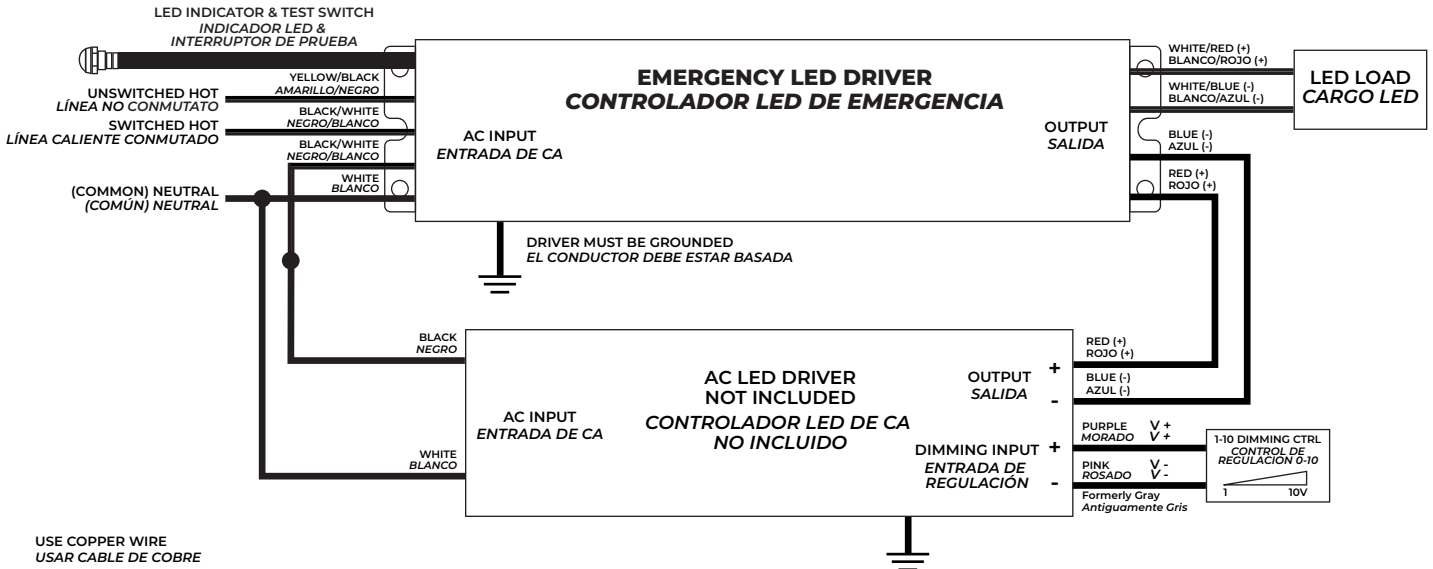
LED INDICATOR & TEST SWITCH
INDICADOR LED &
INTERRUPTOR DE PRUEBA

EMERGENCY LED DRIVER
CONTROLADOR LED DE EMERGENCIA

WHITE/RED (+)
BLANCO/ROJO (+)

LED LOAD
CARGO LED

YELLOW/BLACK
AMARILLO/NEGRO

UNSWITCHED HOT
LÍNEA NO CONMUTATO

BLACK/WHITE
NEGRO/BLANCO

SWITCHED HOT
LÍNEA CALIENTE CONMUTADO

WHITE/BLUE (-)
BLANCO/AZUL (-)

BLACK/WHITE
NEGRO/BLANCO

AC INPUT
ENTRADA DE CA

OUTPUT
SALIDA

BLUE (-)
AZUL (-)

WHITE
BLANCO

(COMMON) NEUTRAL
(COMÚN) NEUTRAL

RED (+)
ROJO (+)

DRIVER MUST BE GROUNDED
EL CONDUCTOR DEBE ESTAR BASADA

BLACK
NEGRO

RED (+)
ROJO (+)

AC LED DRIVER
NOT INCLUDED

OUTPUT
SALIDA

+

BLUE (-)
AZUL (-)

-

AC INPUT
ENTRADA DE CA

CONTROLADOR LED DE CA
NO INCLUIDO

PURPLE
MORADO
V +
V +

1-10 DIMMING CTRL
CONTROL DE
REGULACIÓN 0-10

DIMMING INPUT
ENTRADA DE
REGULACIÓN
+
-

WHITE
BLANCO

PINK
ROSADO
V -
V -

Formerly Gray
Antiguamente Gris

1
10V

USE COPPER WIRE
USAR CABLE DE COBRE